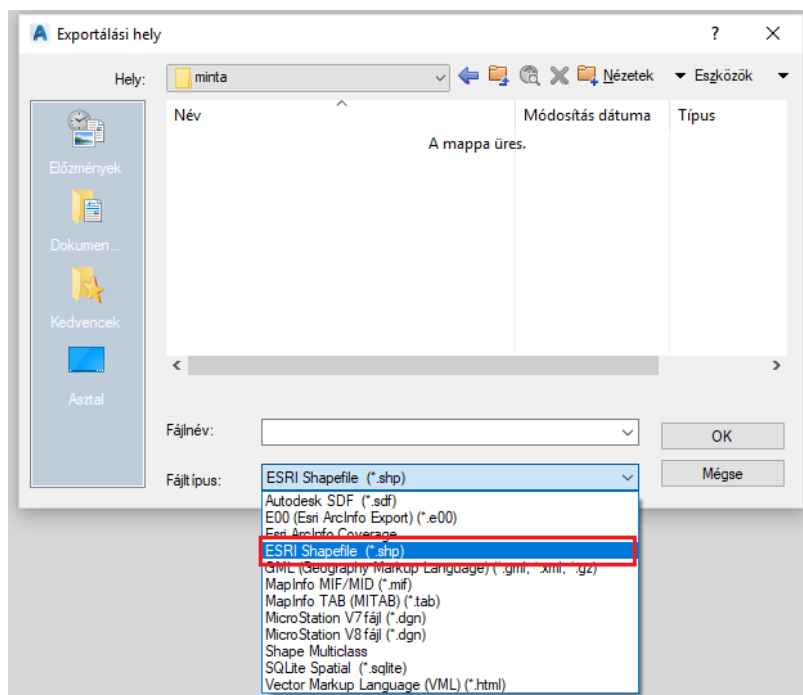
Exportálási hely

?

Hely: minta

Nézetek

Eszközök

Előzmények

Dokumen...

Kedvencek

Asztal

Név

Módosítás dátuma

Típus

A mappa üres.

Fájlnév:

Fájltípus: ESRI Shapefile (*.shp)

OK

Mégse

Autodesk SDF (*.sdf)
E00 (Esri ArcInfo Export) (*.e00)
Esri ArcInfo Coverage
ESRI Shapefile (*.shp)
GML (Geography Markup Language) (*.gml, *.xml, *.gz)
MapInfo MIF/MID (*.mif)
MapInfo TAB (MITAB) (*.tab)
MicroStation V7 fájl (*.dgn)
MicroStation V8 fájl (*.dgn)
Shape Multiclass
SQLite Spatial (*.sqlite)
Vector Markup Language (VML) (*.html)